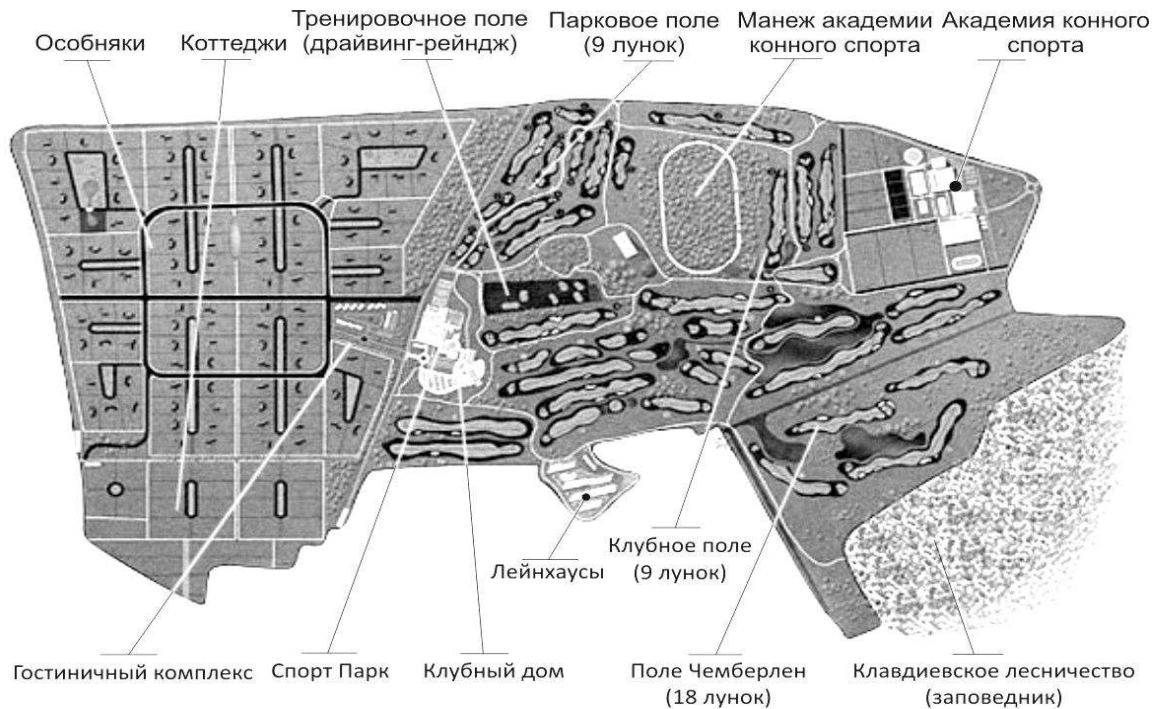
Особняки
Коттеджи
Тренировочное поле (драйвинг-рейндж)
Парковое поле (9 лунок)
Манеж академии конного спорта
Академия конного спорта
Лейнхаусы
Клубное поле (9 лунок)
Гостиничный комплекс
Спорт Парк
Клубный дом
Поле Чемберлен (18 лунок)
Клавдиевское лесничество (заповедник)